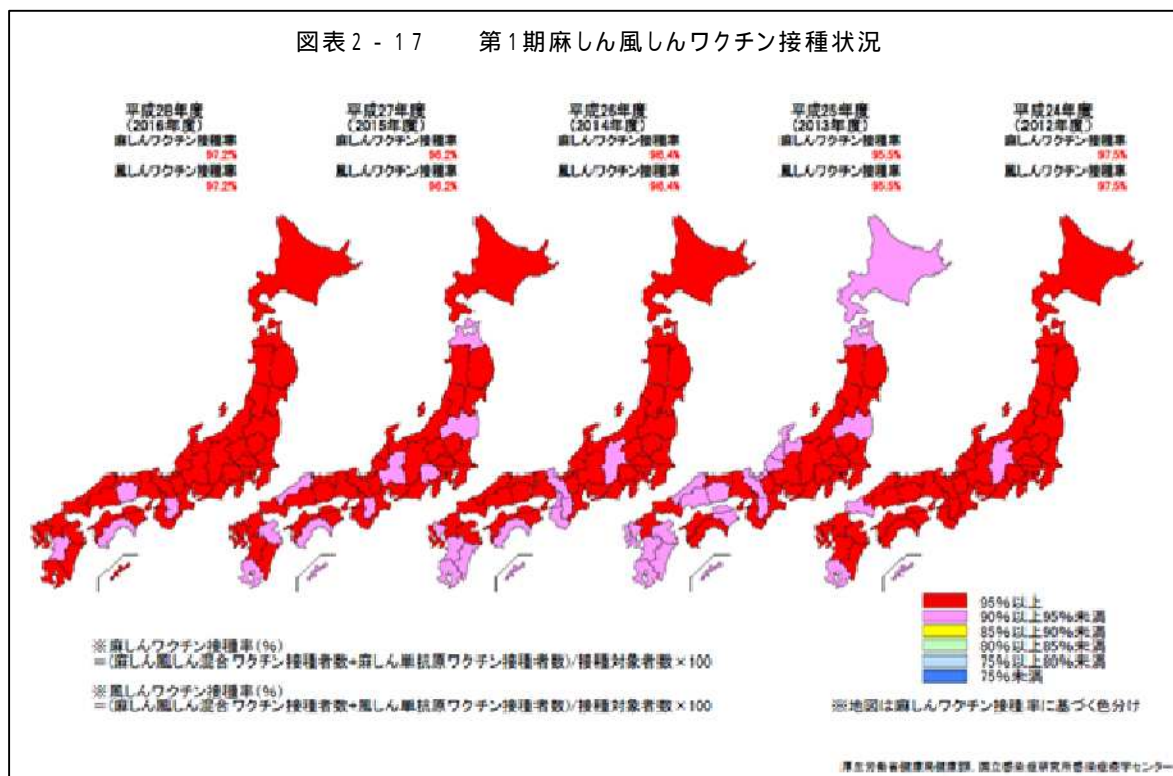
図表2-17　第1期麻しん風しんワクチン接種状況

平成28年度
(2016年度)
麻しんワクチン接種率
97.2%
風しんワクチン接種率
97.2%

平成27年度
(2015年度)
麻しんワクチン接種率
96.2%
風しんワクチン接種率
96.2%

平成26年度
(2014年度)
麻しんワクチン接種率
96.4%
風しんワクチン接種率
96.4%

平成25年度
(2013年度)
麻しんワクチン接種率
95.5%
風しんワクチン接種率
95.5%

平成24年度
(2012年度)
麻しんワクチン接種率
97.5%
風しんワクチン接種率
97.5%

95%以上
90%以上95%未満
85%以上90%未満
80%以上85%未満
75%以上80%未満
75%未満

※麻しんワクチン接種率(%)
=(麻しん風しん混合ワクチン接種者数+麻しん単抗原ワクチン接種者数)/接種対象者数×100

※風しんワクチン接種率(%)
=(麻しん風しん混合ワクチン接種者数+風しん単抗原ワクチン接種者数)/接種対象者数×100

※地図は麻しんワクチン接種率に基づく色分け

厚生労働省健康局健康課、国立感染症研究所感染症疫学センター